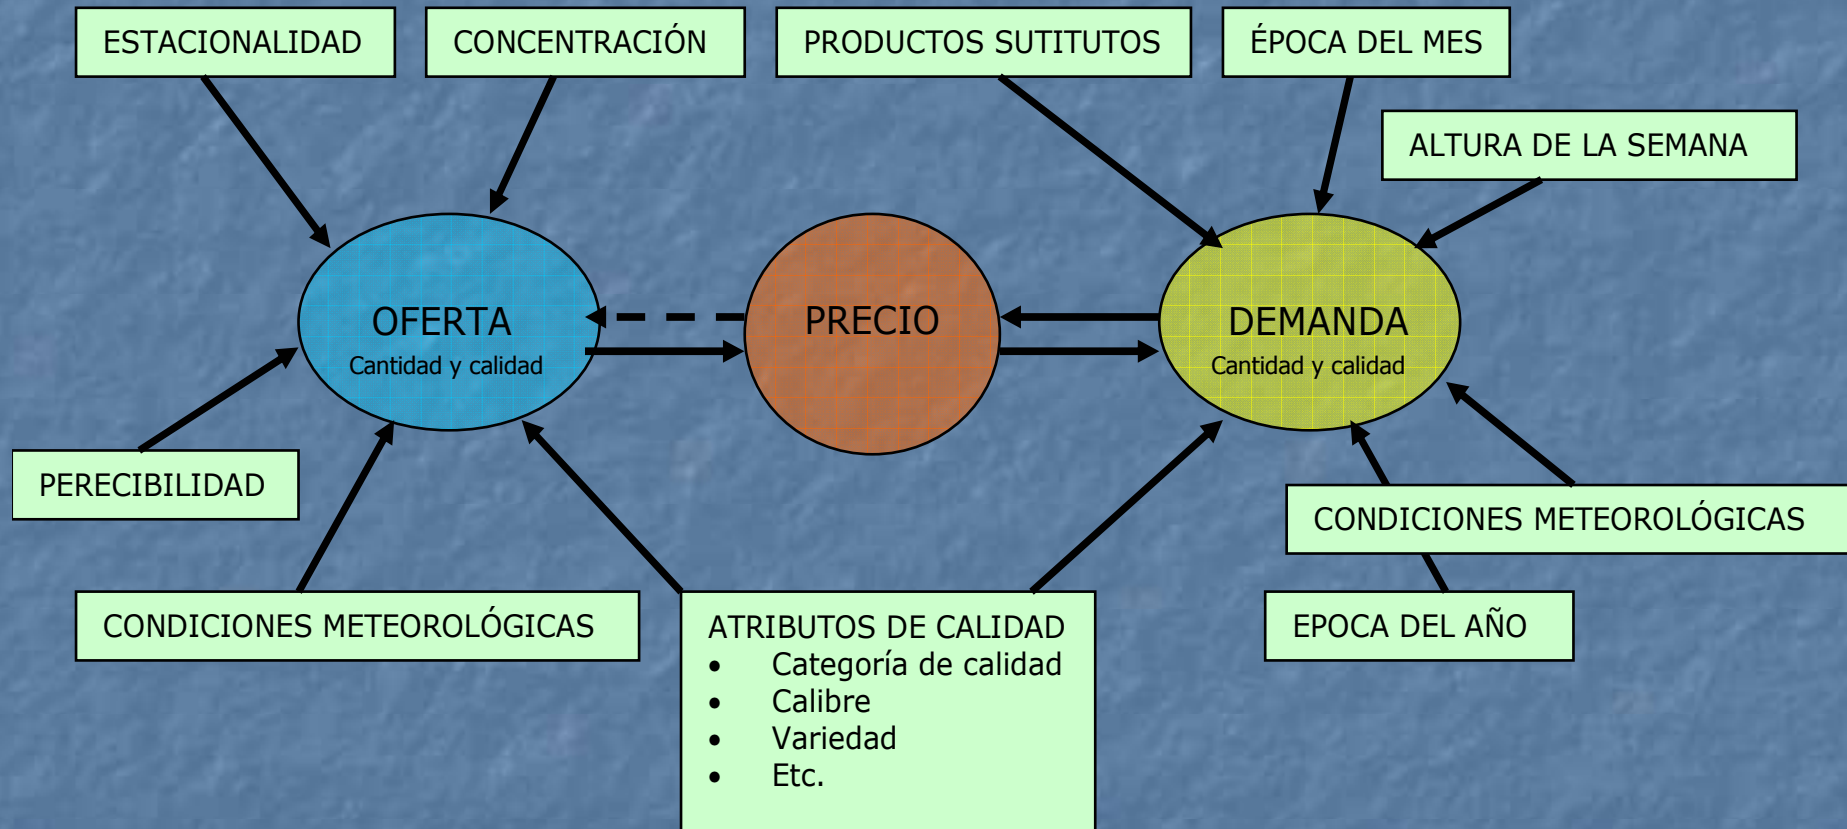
ESTACIONALIDAD

CONCENTRACIÓN

PRODUCTOS SUTITUTOS

ÉPOCA DEL MES

ALTURA DE LA SEMANA

OFERTA
Cantidad y calidad

PRECIO

DEMANDA
Cantidad y calidad

PERECIBILIDAD

CONDICIONES METEOROLÓGICAS

CONDICIONES METEOROLÓGICAS

ATRIBUTOS DE CALIDAD
- Categoría de calidad
- Calibre
- Variedad
- Etc.

EPOCA DEL AÑO